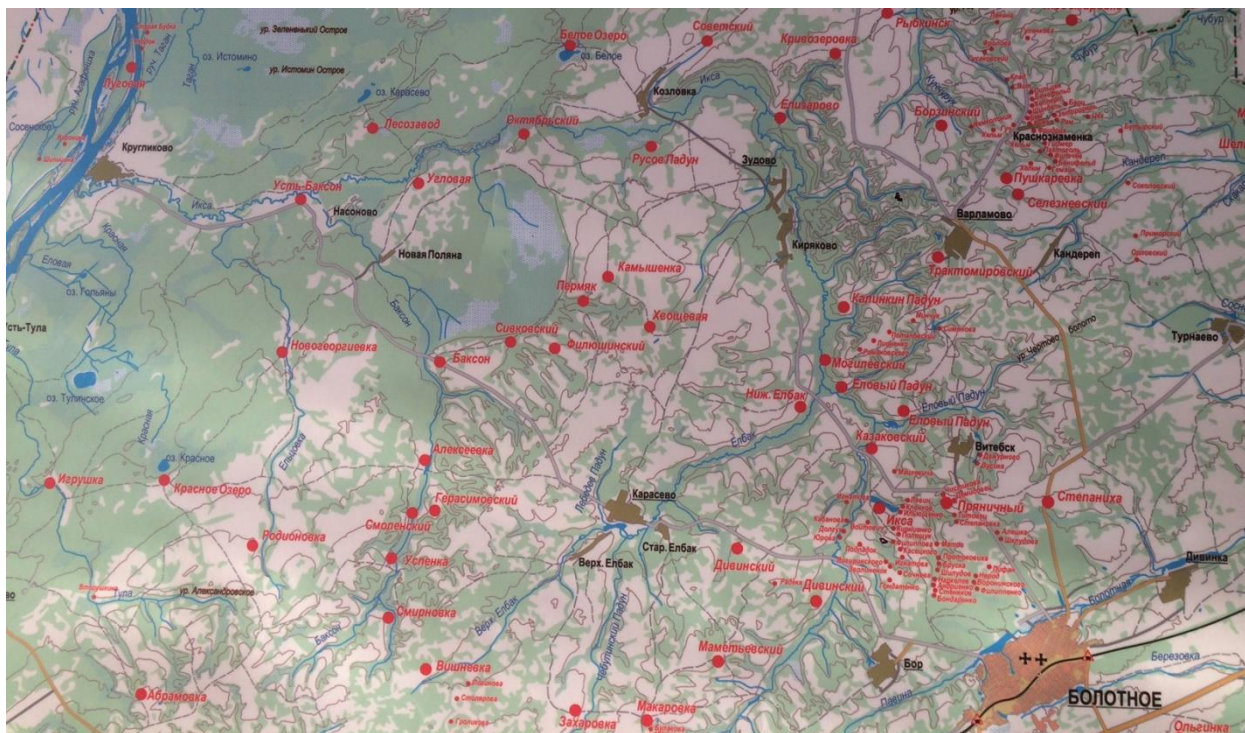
ур. Зеленанький Остров
оз. Истомино
ур. Истомин Остров
Белое Озеро
оз. Белое
Советский
Рыбкинск
Кривоозеровка
Чубур
Луговой
Козловка
Икса
оз. Карасево
Лесозавод
Октябрьский
Елизарово
Борзинский
Сосеново
Кругликово
Русов Падун
Зудово
Красноznаменка
Кандереп
Шел
Усть-Баксон
Угловая
Пушкаревка
Насоново
Селезневский
Варламово
Икса
Кирьяково
Кандереп
Новая Поляна
Трактомировский
Красная
Еловая
оз. Гольяны
Камышенка
Пермяк
Калинкин Падун
Баксон
Хвощевая
Сивковский
Турнаево
Усть-Тула
Новогоргиевка
Филюшинский
Баксон
Могилевский
Еловый Падун
оз. Тулинское
Ниж. Елбак
Еловый Падун
Красная
Еловый Падун
Витебск
Елбак
Казаковский
Алексеевка
оз. Красное
Игрушка
Красное Озеро
Герасимовский
Карасево
Степаниха
Смоленский
Лебедев Падун
Пряничный
Икса
Стар. Елбак
Родионовка
Успенка
Верх. Елбак
Дивинский
Дивинка
Тула
ур. Александровское
Дивинский
Верх. Елбак
Смирновка
Баксон
Мамельевский
Бор
Вишневка
Березовка
Абрамовка
БОЛОТНОЕ
Захаровка
Макаровка
Ольгинка